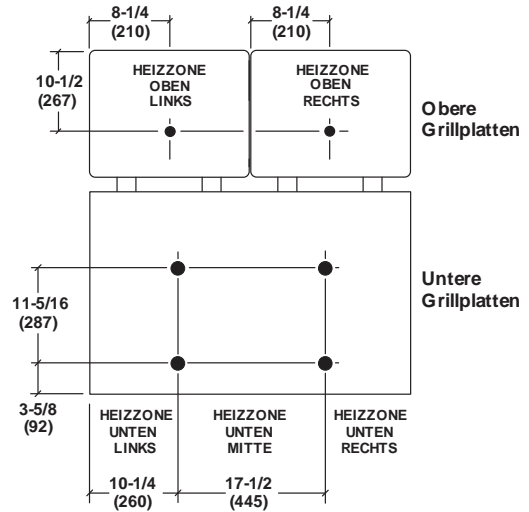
8-1/4
(210)

8-1/4
(210)

10-1/2
(267)

HEIZZONE
OBEN
LINKS

HEIZZONE
OBEN
RECHTS

Obere
Grillplatten

Untere
Grillplatten

11-5/16
(287)

3-5/8
(92)

HEIZZONE
UNTEN
LINKS

HEIZZONE
UNTEN
MITTE

HEIZZONE
UNTEN
RECHTS

10-1/4
(260)

17-1/2
(445)